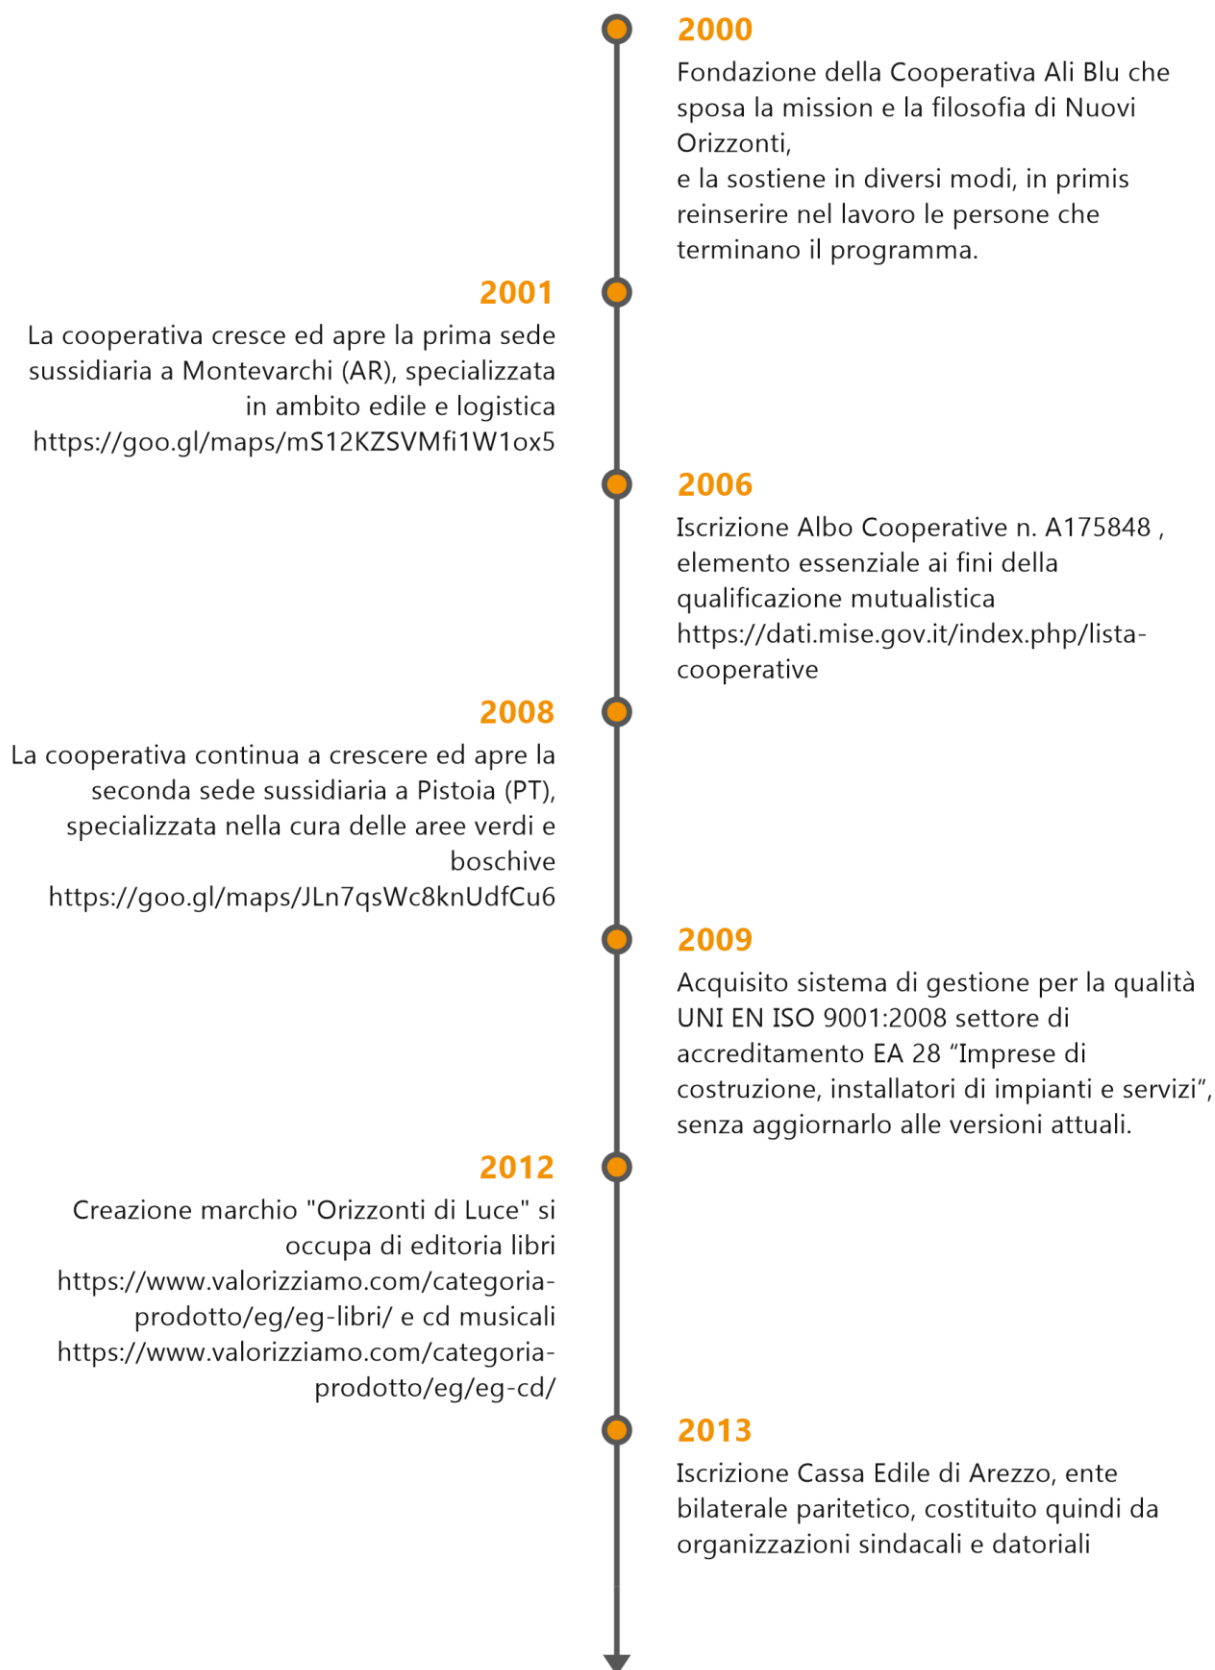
2000
Fondazione della Cooperativa Ali Blu che sposa la mission e la filosofia di Nuovi Orizzonti,
e la sostiene in diversi modi, in primis reinserire nel lavoro le persone che terminano il programma.

2001
La cooperativa cresce ed apre la prima sede sussidiaria a Montevarchi (AR), specializzata in ambito edile e logistica https://goo.gl/maps/mS12KZSVMfi1W1ox5

2006
Iscrizione Albo Cooperative n. A175848 , elemento essenziale ai fini della qualificazione mutualistica https://dati.mise.gov.it/index.php/lista-cooperative

2008
La cooperativa continua a crescere ed apre la seconda sede sussidiaria a Pistoia (PT), specializzata nella cura delle aree verdi e boschive https://goo.gl/maps/JLn7qsWc8knUdfCu6

2009
Acquisito sistema di gestione per la qualità UNI EN ISO 9001:2008 settore di accreditamento EA 28 "Imprese di costruzione, installatori di impianti e servizi", senza aggiornarlo alle versioni attuali.

2012
Creazione marchio "Orizzonti di Luce" si occupa di editoria libri https://www.valorizziamo.com/categoria-prodotto/eg/eg-libri/ e cd musicali https://www.valorizziamo.com/categoria-prodotto/eg/eg-cd/

2013
Iscrizione Cassa Edile di Arezzo, ente bilaterale paritetico, costituito quindi da organizzazioni sindacali e datoriali